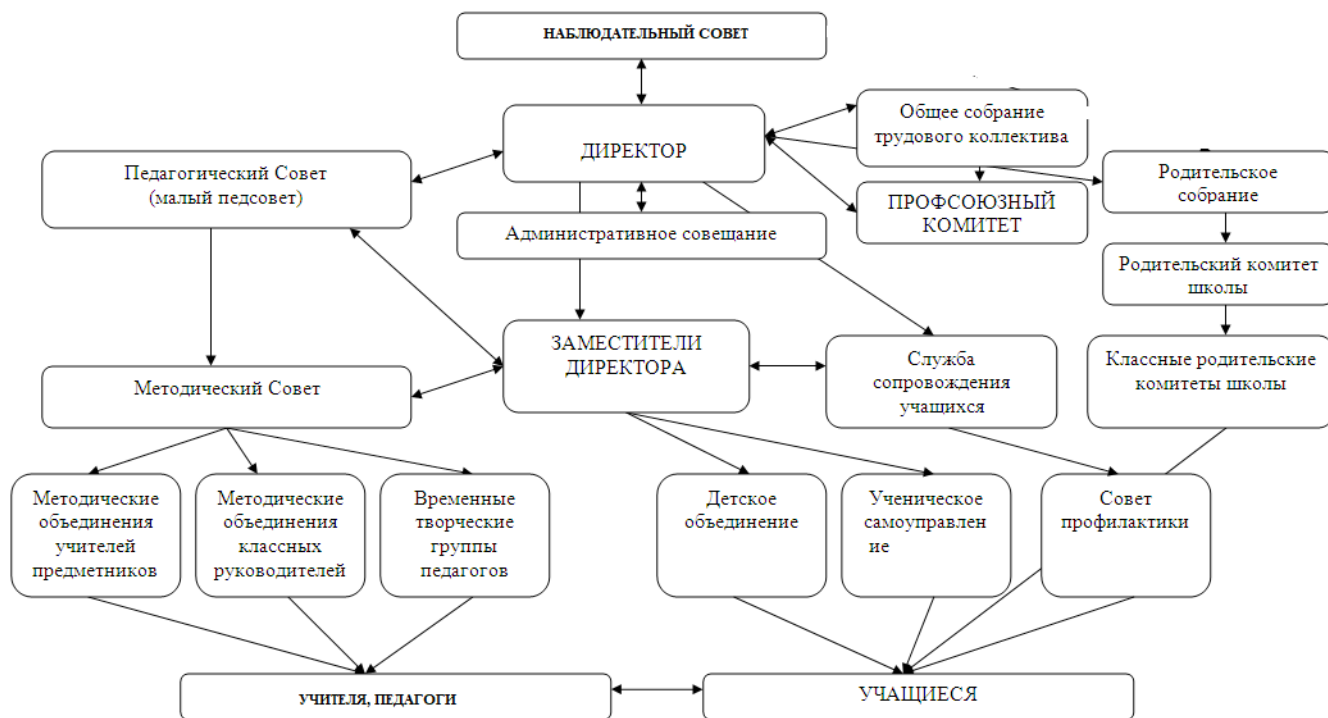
НАБЛЮДАТЕЛЬНЫЙ СОВЕТ

ДИРЕКТОР

Общее собрание трудового коллектива

Педагогический Совет (малый педсовет)

ПРОФСОЮЗНЫЙ КОМИТЕТ

Родительское собрание

Административное совещание

Родительский комитет школы

ЗАМЕСТИТЕЛИ ДИРЕКТОРА

Служба сопровождения учащихся

Классные родительские комитеты школы

Методический Совет

Методические объединения учителей предметников

Методические объединения классных руководителей

Временные творческие группы педагогов

Детское объединение

Ученическое самоуправление

Совет профилактики

УЧИТЕЛЯ, ПЕДАГОГИ

УЧАЩИЕСЯ